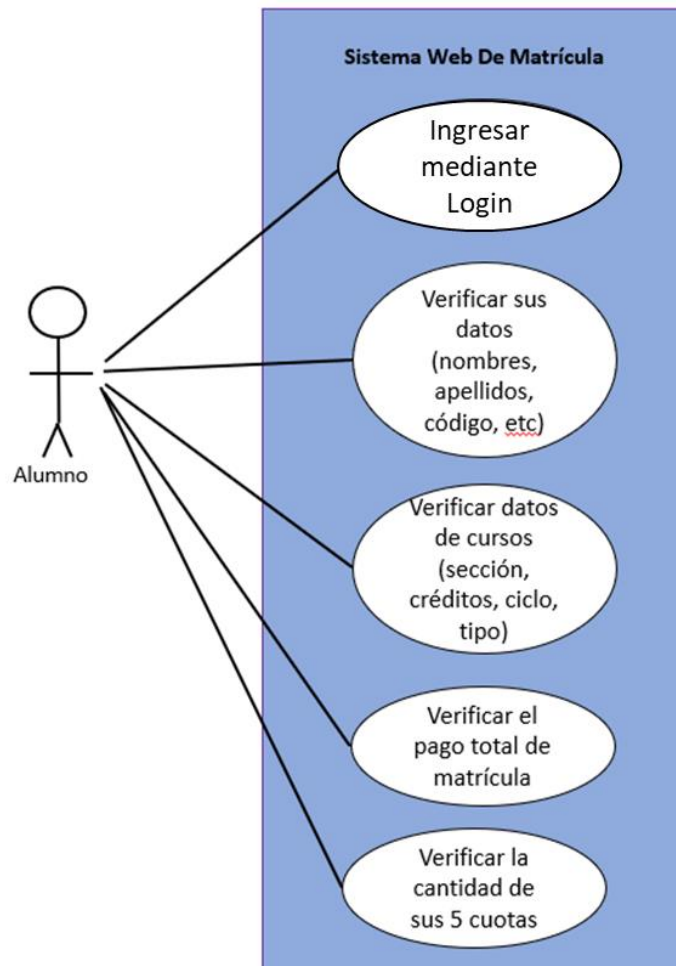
Sistema Web De Matrícula

Alumno

Ingresar mediante Login

Verificar sus datos (nombres, apellidos, código, etc)

Verificar datos de cursos (sección, créditos, ciclo, tipo)

Verificar el pago total de matrícula

Verificar la cantidad de sus 5 cuotas